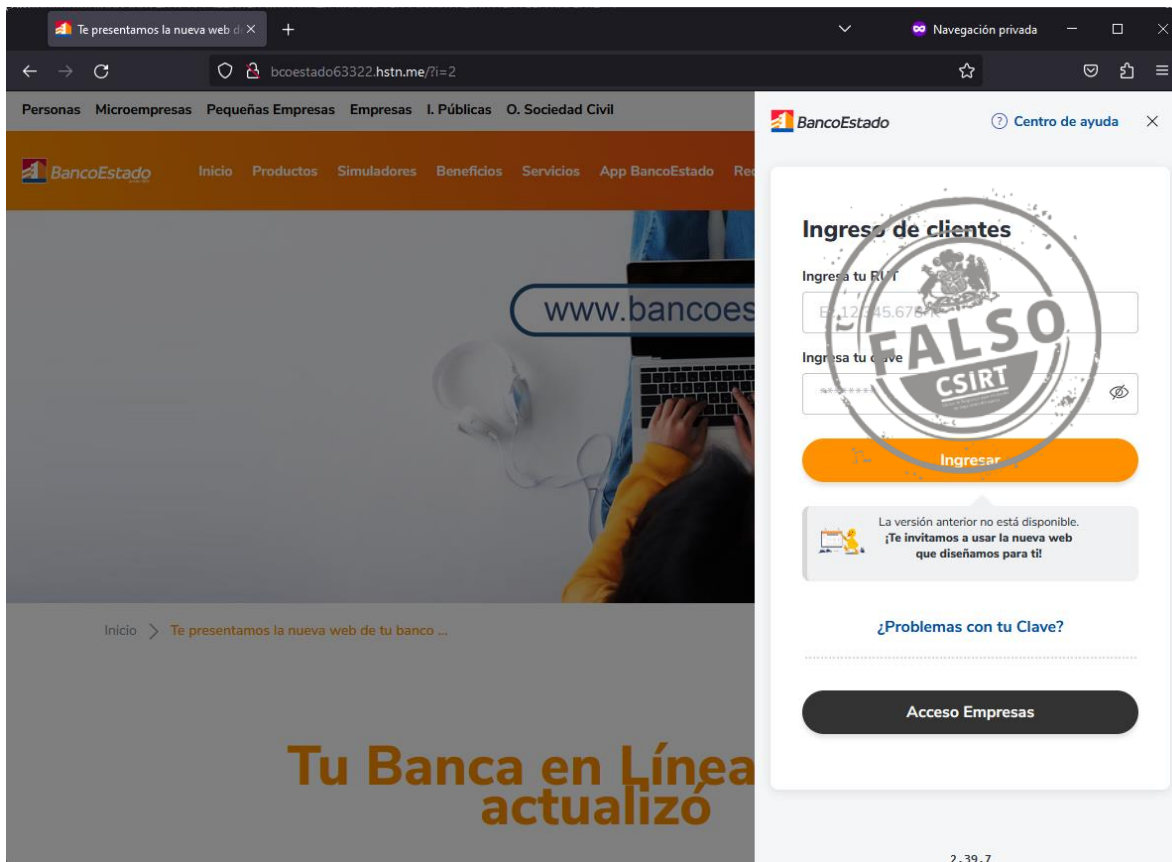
Te presentamos la nueva web d

Navegación privada

bcoestado63322.hstn.me/?i=2

Personas Microempresas Pequeñas Empresas Empresas I. Públicas O. Sociedad Civil

BancoEstado Inicio Productos Simuladores Beneficios Servicios App BancoEstado Re

www.bancoes

Inicio > Te presentamos la nueva web de tu banco ...

Tu Banca en Línea actualizó

BancoEstado

Centro de ayuda

Ingreso de clientes

Ingresa tu RUT

Ej. 12345.678-

Ingresa tu clave

Ingresar

La versión anterior no está disponible. ¡Te invitamos a usar la nueva web que diseñamos para ti!

¿Problemas con tu Clave?

Acceso Empresas

2.39.7

FALSO
CSIRT